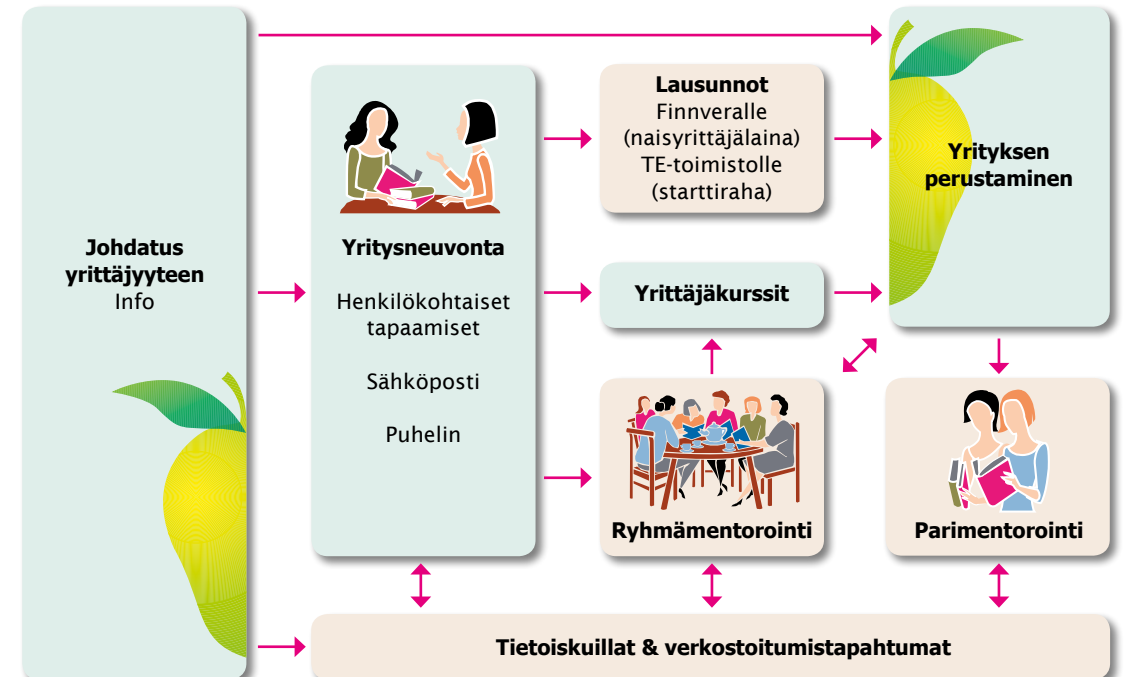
Johdatus yrittäjyyteen
Info

Yritysneuvonta

Henkilökohtaiset tapaamiset

Sähköposti

Puhelin

Lausunnot
Finnveralle
(naisyrittäjälaina)
TE-toimistolle
(starttiraha)

Yrittäjäkurssit

Ryhmämentorointi

Yrityksen perustaminen

Parimentorointi

Tietoiskuillat & verkostoitumistapahtumat